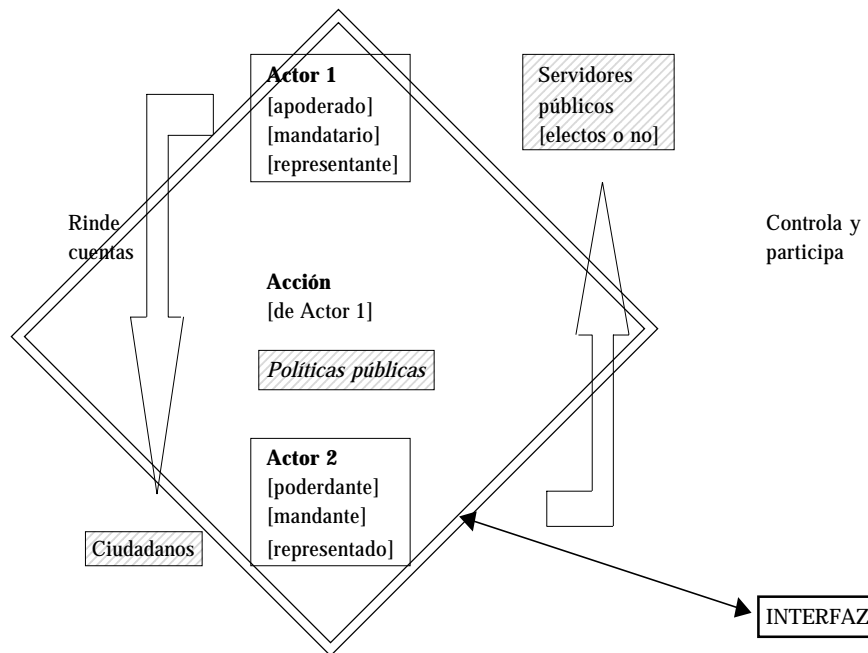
Actor 1
[apoderado]
[mandatario]
[representante]

Servidores públicos
[electos o no]

Rinde cuentas

Controla y participa

Acción
[de Actor 1]

Políticas públicas

Actor 2
[poderdante]
[mandante]
[representado]

Ciudadanos

INTERFAZ